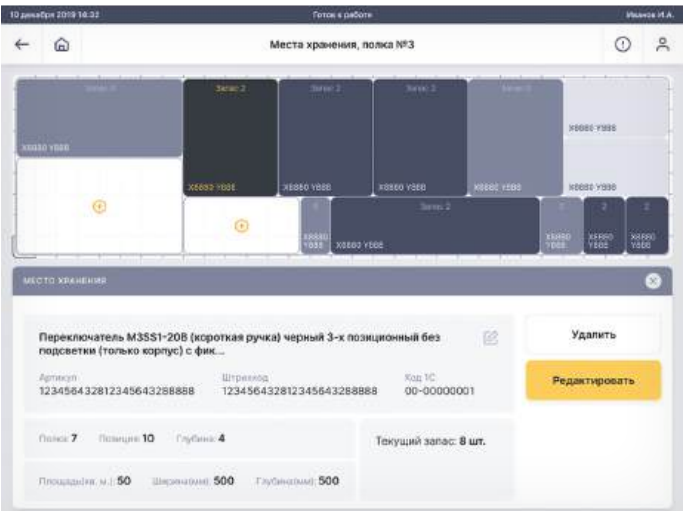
10 декабря 2019 16:32

Готов к работе

Иванов И.А.

Места хранения, полка №3

Запас: 0

X8880 Y888

Запас: 2

X8880 Y888

Запас: 2

X8880 Y888

Запас: 2

X8880 Y888

Запас: 0

X8880 Y888

X8880 Y888

X8880 Y888

2

X8880 Y888

Запас: 2

X8880 Y888

2

X8880 Y888

2

X8880 Y888

2

X8880 Y888

МЕСТО ХРАНЕНИЯ

Переключатель M3SS1-20B (короткая ручка) черный 3-х позиционный без подсветки (только корпус) с фик...

Артикул
1234564328123456432888888

Штрихкод
1234564328123456432888888

Код 1С
00-00000001

Удалить

Редактировать

Полка: 7 Позиция: 10 Глубина: 4

Площадь(кв. м.): 50 Ширина(мм): 500 Глубина(мм): 500

Текущий запас: 8 шт.